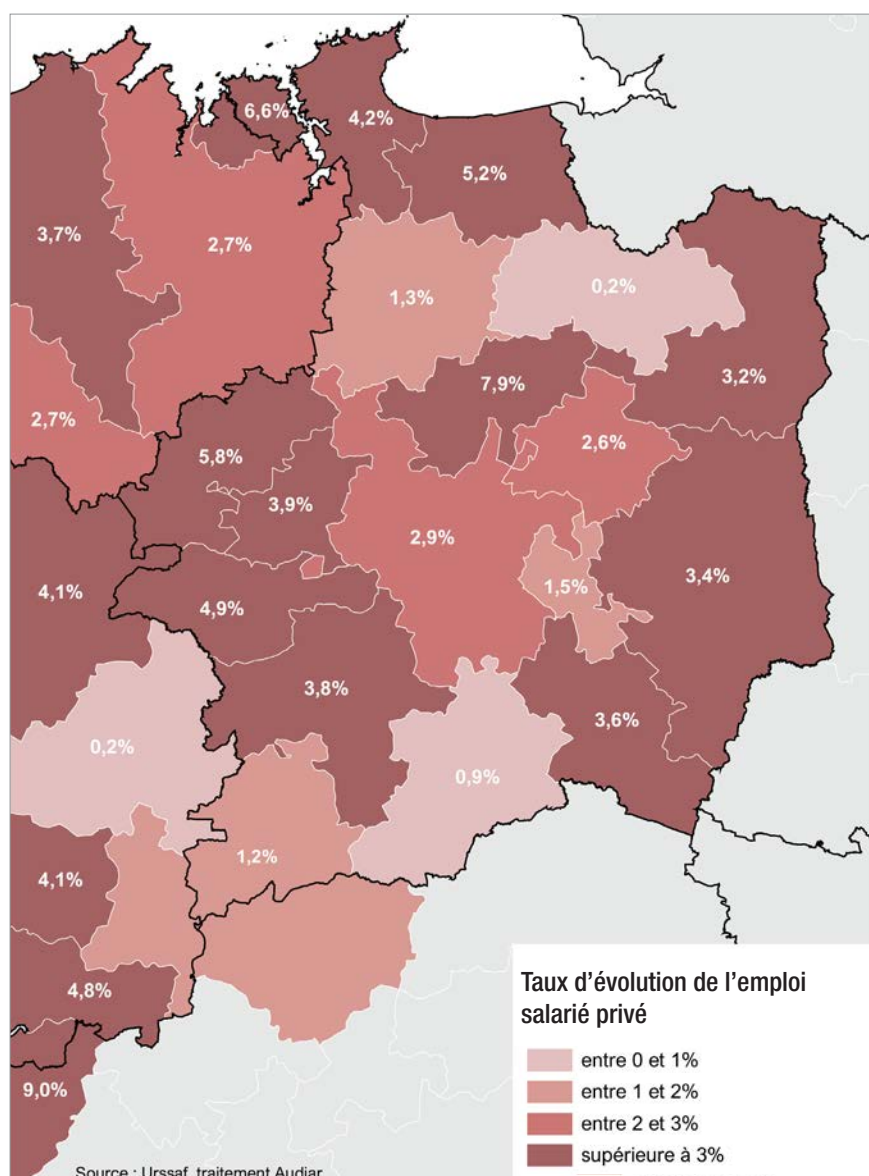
6,6%
4,2%
5,2%
3,7%
2,7%
1,3%
0,2%
7,9%
3,2%
2,7%
5,8%
2,6%
3,9%
2,9%
1,5%
3,4%
4,1%
4,9%
3,8%
3,6%
0,2%
0,9%
1,2%
4,1%
4,8%
9,0%

Taux d'évolution de l'emploi salarié privé

entre 0 et 1%
entre 1 et 2%
entre 2 et 3%
supérieure à 3%

Source : Urssaf, traitement Audiar